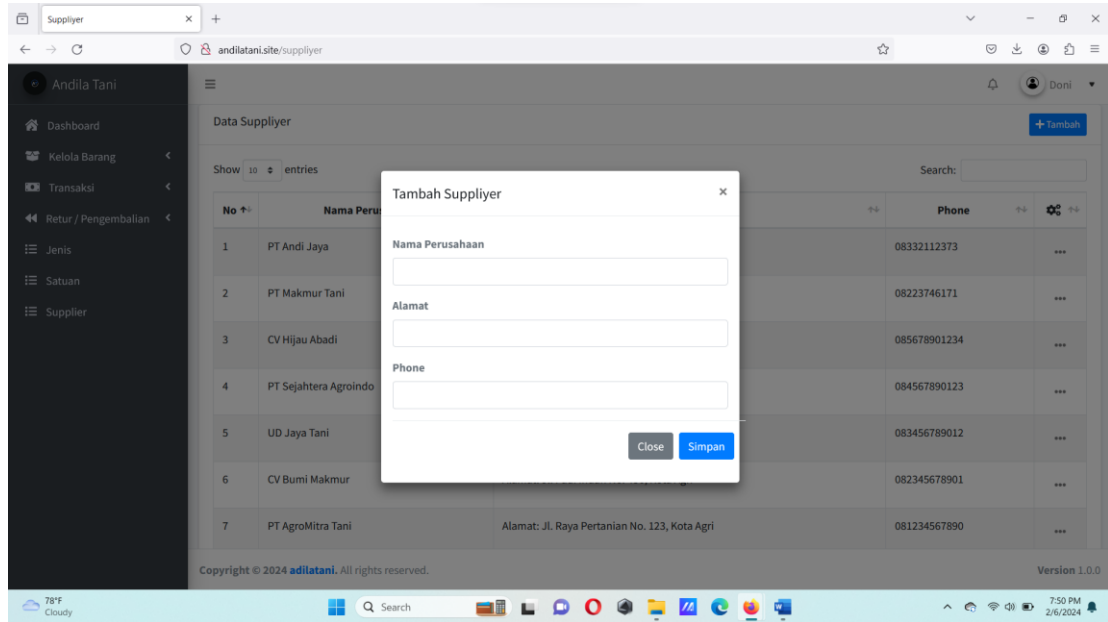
Suppliyer

andilatani.site/suppliyer

Andila Tani

Doni

Dashboard
Kelola Barang
Transaksi
Retur / Pengembalian
Jenis
Satuan
Supplier

Data Suppliyer

+ Tambah

Show 10 entries

Search:

| No | Nama Perus | | Phone | |
|---|---|---|---|---|
| 1 | PT Andi Jaya | | 08332112373 | ... |
| 2 | PT Makmur Tani | | 08223746171 | ... |
| 3 | CV Hijau Abadi | | 085678901234 | ... |
| 4 | PT Sejahtera Agroindo | | 084567890123 | ... |
| 5 | UD Jaya Tani | | 083456789012 | ... |
| 6 | CV Bumi Makmur | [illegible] | 082345678901 | ... |
| 7 | PT AgroMitra Tani | Alamat: Jl. Raya Pertanian No. 123, Kota Agri | 081234567890 | ... |

Tambah Suppliyer

×

Nama Perusahaan

Alamat

Phone

Close Simpan

Copyright © 2024 adilatani. All rights reserved.

Version 1.0.0

78°F
Cloudy

Search

7:50 PM
2/6/2024